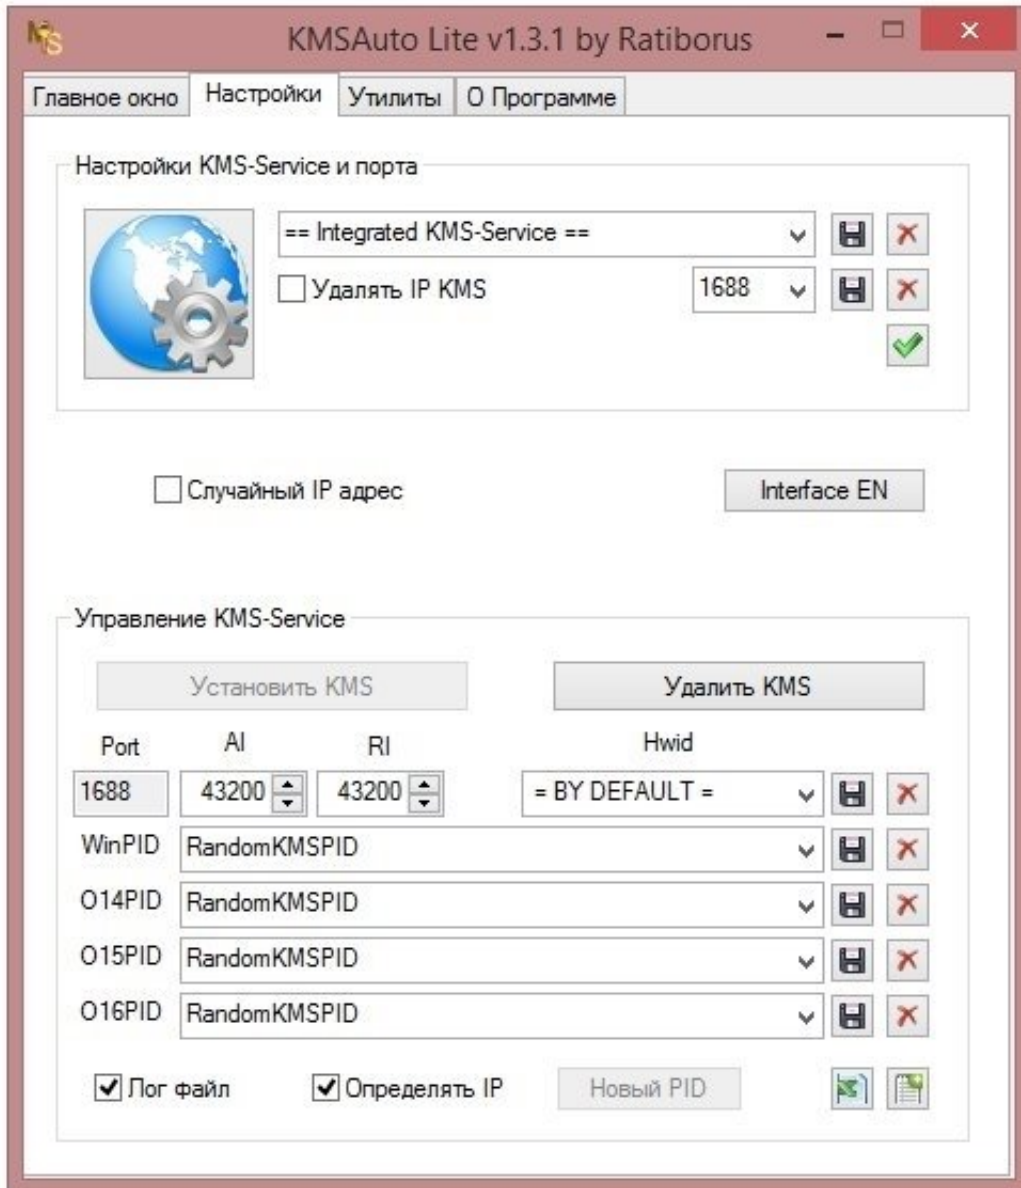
KMSAuto Lite v1.3.1 by Ratiborus

Главное окно | Настройки | Утилиты | О Программе

Настройки KMS-Service и порта

== Integrated KMS-Service ==

Удалять IP KMS

1688

Случайный IP адрес

Interface EN

Управление KMS-Service

Установить KMS

Удалить KMS

| Port | AI | RI | Hwid |
|---|---|---|---|
| 1688 | 43200 | 43200 | = BY DEFAULT = |

WinPID RandomKMSPID

O14PID RandomKMSPID

O15PID RandomKMSPID

O16PID RandomKMSPID

Лог файл

Определять IP

Новый PID